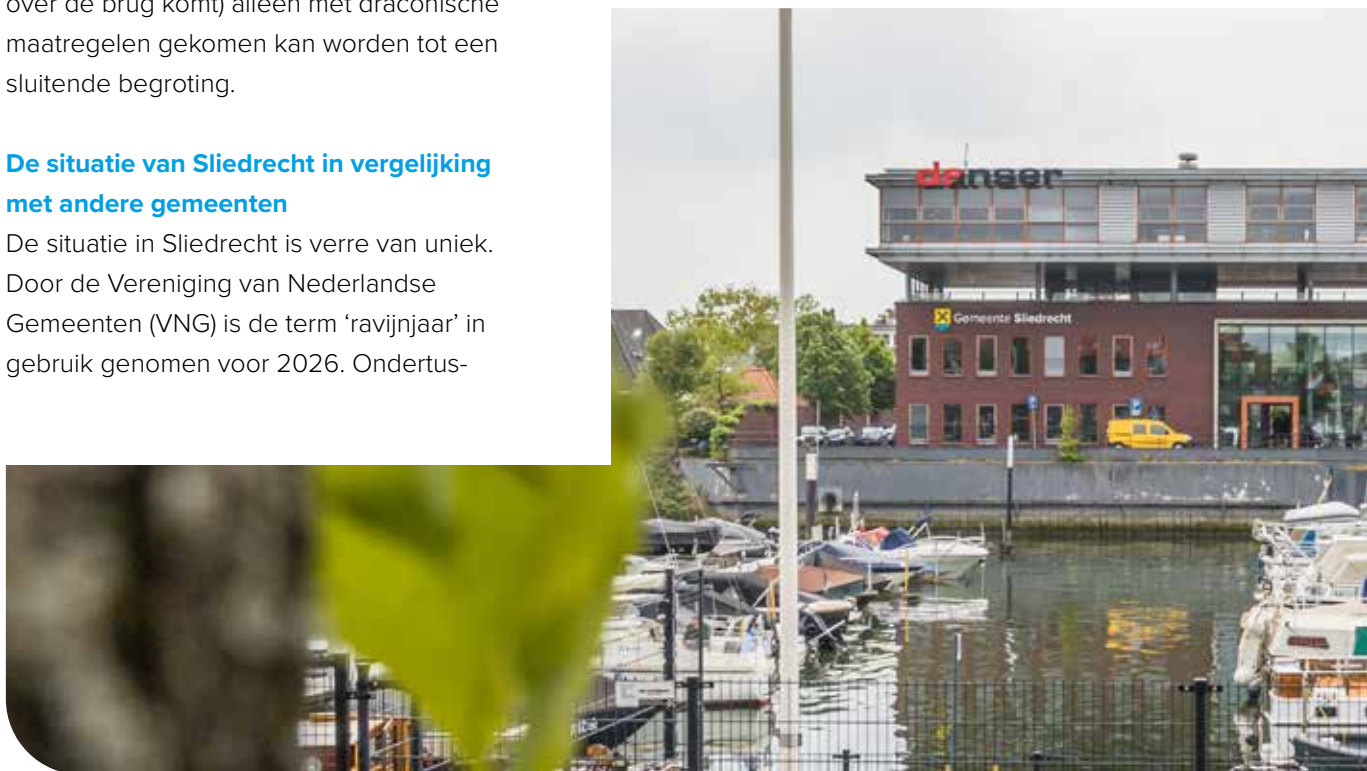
over de brug komt) alleen met draconische maatregelen gekomen kan worden tot een sluitende begroting.

**De situatie van Sliedrecht in vergelijking met andere gemeenten**

De situatie in Sliedrecht is verre van uniek. Door de Vereniging van Nederlandse Gemeenten (VNG) is de term 'ravijnjaar' in gebruik genomen voor 2026. Ondertus-

danser

Gemeente Sliedrecht